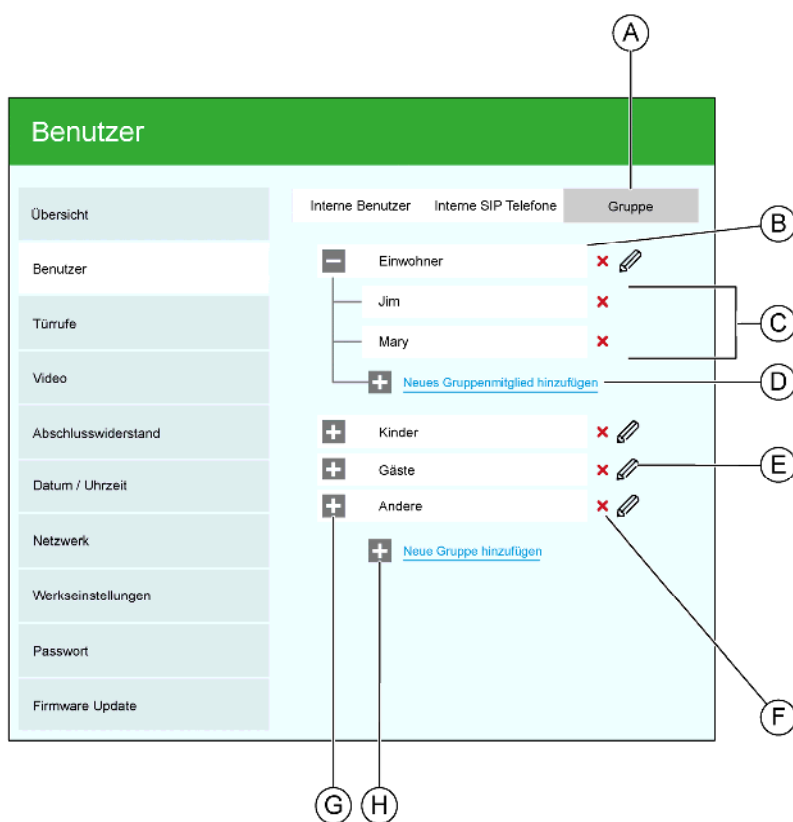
A

Benutzer

Übersicht

Benutzer

Türrufe

Video

Abschlusswiderstand

Datum / Uhrzeit

Netzwerk

Werkseinstellungen

Passwort

Firmware Update

Interne Benutzer Interne SIP Telefone Gruppe

B

Einwohner

Jim

Mary

C

Neues Gruppenmitglied hinzufügen

D

Kinder

Gäste

E

Andere

Neue Gruppe hinzufügen

F

G H